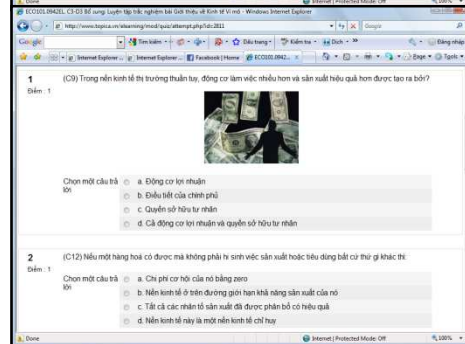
Done | Internet | Protected Mode: Off | 100%

ECO101.09428L C3-D3 Bổ sung: Luyện tập trắc nghiệm bài Giới thiệu về Kinh tế Vi mô - Windows Internet Explorer

http://www.topica.vn/elearning/mod/quiz/attempt.php?id=2811

Google | Tìm kiếm | Dấu trang | Kiểm tra | Dịch | Đăng nhập

Internet Explorer ... | Internet Explorer ... | Facebook | Home | ECO101.0942... | Page | Tools

1
Điểm : 1

(C9) Trong nền kinh tế thị trường thuần tuý, động cơ làm việc nhiều hơn và sản xuất hiệu quả hơn được tạo ra bởi?

Chọn một câu trả lời
a. Động cơ lợi nhuận
b. Điều tiết của chính phủ
c. Quyền sở hữu tư nhân
d. Cả động cơ lợi nhuận và quyền sở hữu tư nhân

2
Điểm : 1

(C12) Nếu một hàng hoá có được mà không phải hy sinh việc sản xuất hoặc tiêu dùng bất cứ thứ gì khác thì:

Chọn một câu trả lời
a. Chi phí cơ hội của nó bằng zero
b. Nền kinh tế ở trên đường giới hạn khả năng sản xuất của nó
c. Tất cả các nhân tố sản xuất đã được phân bổ có hiệu quả
d. Nền kinh tế này là một nền kinh tế chỉ huy

Done | Internet | Protected Mode: Off | 100%